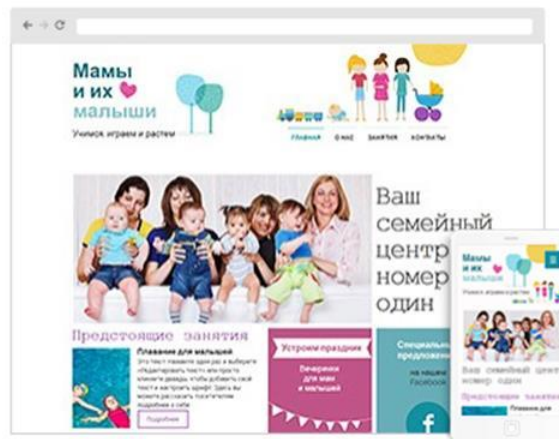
Мамы и их малыши

Учимся, играем и растем

ГЛАВНАЯ О НАС ЗАНЯТИЯ КОНТАКТЫ

Ваш семейный центр номер один

Предстоящие занятия

Плавание для малышей

Это текст. Нажмите один раз и выберите «Редактировать текст» или просто кликните дважды, чтобы добавить свой текст и настроить шрифт. Здесь вы можете рассказать посетителям подробнее о себе.

Подробнее

Устроим праздник

Вечеринки для мам и малышей

Специальные предложения

на нашей Facebook

Мамы и их малыши

Учимся, играем и растем

Ваш семейный центр номер один

Предстоящие занятия

Плавание для